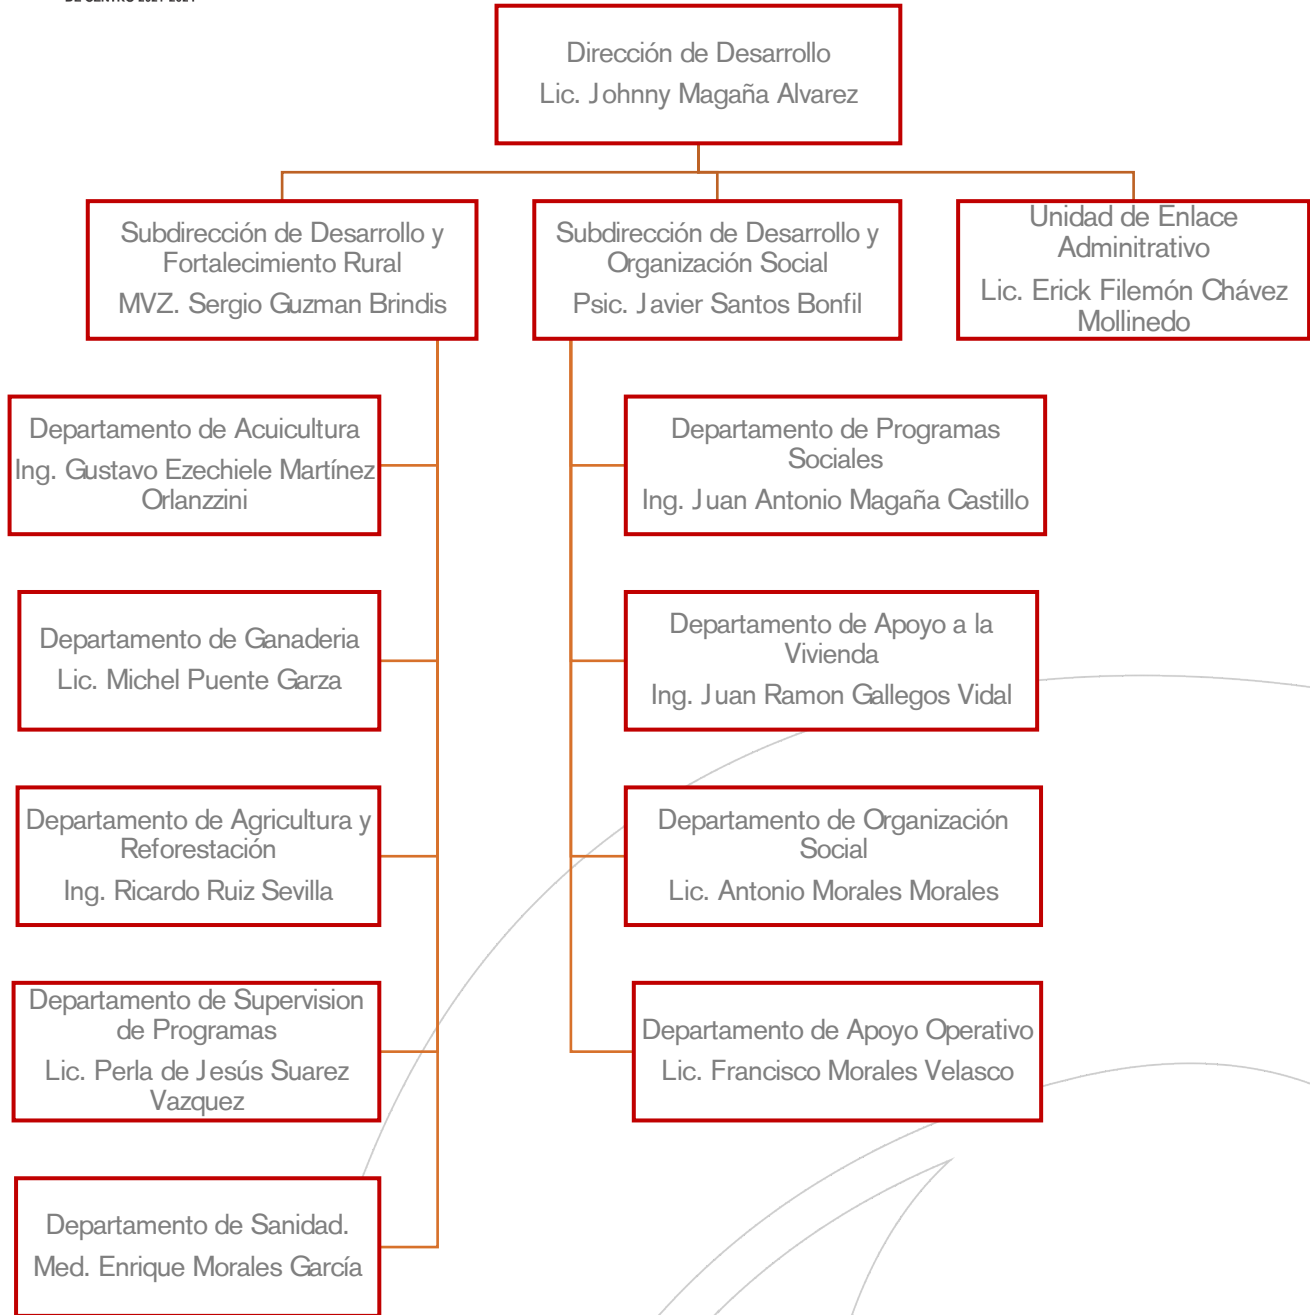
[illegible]

Dirección de Desarrollo
Lic. Johnny Magaña Alvarez

Subdirección de Desarrollo y Fortalecimiento Rural
MVZ. Sergio Guzman Brindis

Subdirección de Desarrollo y Organización Social
Psic. Javier Santos Bonfil

Unidad de Enlace Adminitrativo
Lic. Erick Filemón Chávez Mollinedo

Departamento de Acuicultura
Ing. Gustavo Ezechiele Martínez Orlanzzini

Departamento de Ganaderia
Lic. Michel Puente Garza

Departamento de Agricultura y Reforestación
Ing. Ricardo Ruiz Sevilla

Departamento de Supervision de Programas
Lic. Perla de Jesús Suarez Vazquez

Departamento de Sanidad.
Med. Enrique Morales García

Departamento de Programas Sociales
Ing. Juan Antonio Magaña Castillo

Departamento de Apoyo a la Vivienda
Ing. Juan Ramon Gallegos Vidal

Departamento de Organización Social
Lic. Antonio Morales Morales

Departamento de Apoyo Operativo
Lic. Francisco Morales Velasco